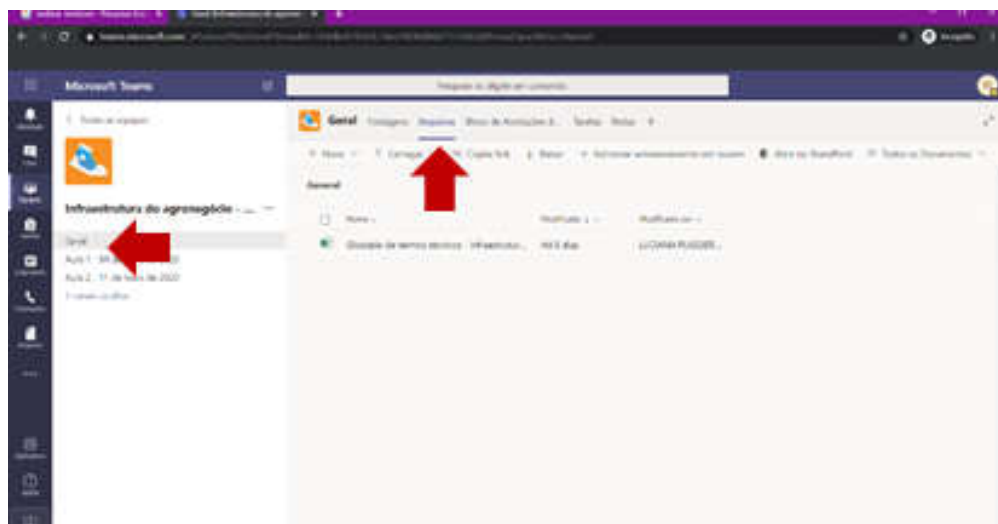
Microsoft Teams

Pesquise ou digite um comando

< Todas as equipes

Infraestrutura do agronegócio - ...

Geral

Aula 1 - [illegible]

Aula 2 - 11 de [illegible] de 2020

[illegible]

Geral Postagens Arquivos Bloco de Anotações d... Tarefas Notas +

+ Novo Carregar Copiar link Baixar + Adicionar armazenamento em nuvem Abrir no SharePoint Todos os Documentos

General

Nome Modificado Modificado por

Glossário de termos técnicos - Infraestrutu... Há 5 dias LUCIANA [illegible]